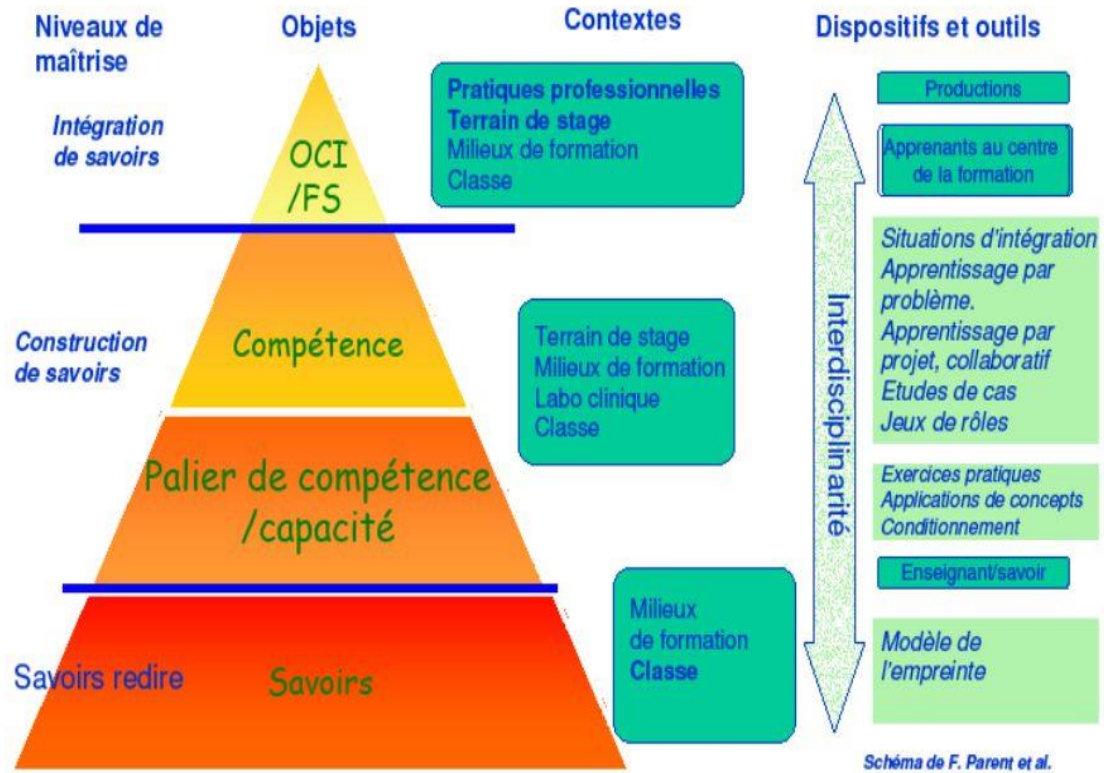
Niveaux de maîtrise

Objets

Contextes

Dispositifs et outils

Intégration de savoirs

OCI /FS

Pratiques professionnelles
Terrain de stage
Milieux de formation
Classe

Productions

Apprenants au centre de la formation

Situations d'intégration
Apprentissage par problème.
Apprentissage par projet, collaboratif
Etudes de cas
Jeux de rôles

Construction de savoirs

Compétence

Terrain de stage
Milieux de formation
Labo clinique
Classe

Interdisciplinarité

Palier de compétence /capacité

Exercices pratiques
Applications de concepts
Conditionnement

Enseignant/savoir

Savoirs redire

Savoirs

Milieux de formation
Classe

Modèle de l'empreinte

Schéma de F. Parent et al.